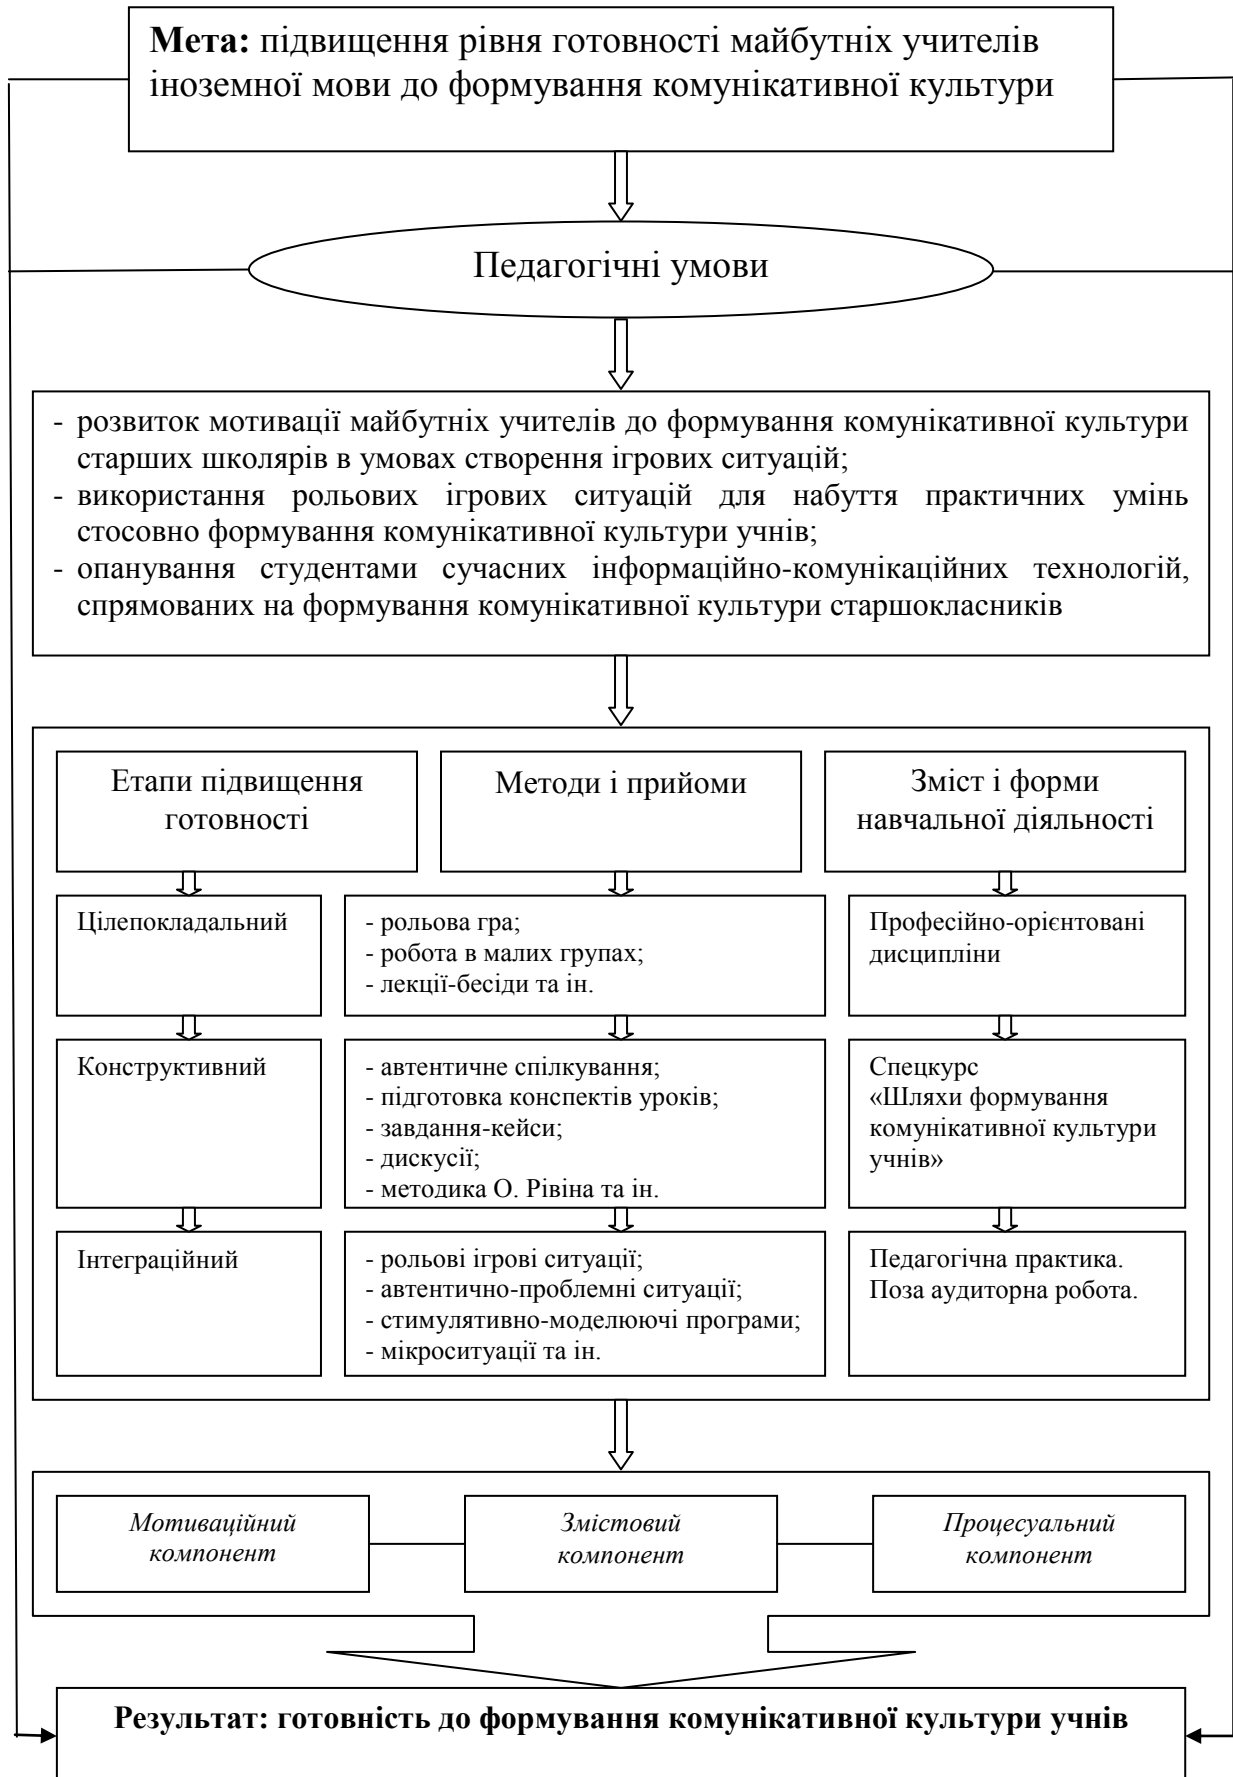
**Мета:** підвищення рівня готовності майбутніх учителів іноземної мови до формування комунікативної культури

Педагогічні умови

- розвиток мотивації майбутніх учителів до формування комунікативної культури старших школярів в умовах створення ігрових ситуацій;
- використання рольових ігрових ситуацій для набуття практичних умінь стосовно формування комунікативної культури учнів;
- опанування студентами сучасних інформаційно-комунікаційних технологій, спрямованих на формування комунікативної культури старшокласників

Етапи підвищення готовності

Цілепокладальний

Конструктивний

Інтеграційний

Методи і прийоми

- рольова гра;
- робота в малих групах;
- лекції-бесіди та ін.

- автентичне спілкування;
- підготовка конспектів уроків;
- завдання-кейси;
- дискусії;
- методика О. Рівіна та ін.

- рольові ігрові ситуації;
- автентично-проблемні ситуації;
- стимулятивно-моделюючі програми;
- мікроситуації та ін.

Зміст і форми навчальної діяльності

Професійно-орієнтовані дисципліни

Спецкурс «Шляхи формування комунікативної культури учнів»

Педагогічна практика. Поза аудиторна робота.

*Мотиваційний компонент*

*Змістовий компонент*

*Процесуальний компонент*

**Результат: готовність до формування комунікативної культури учнів**